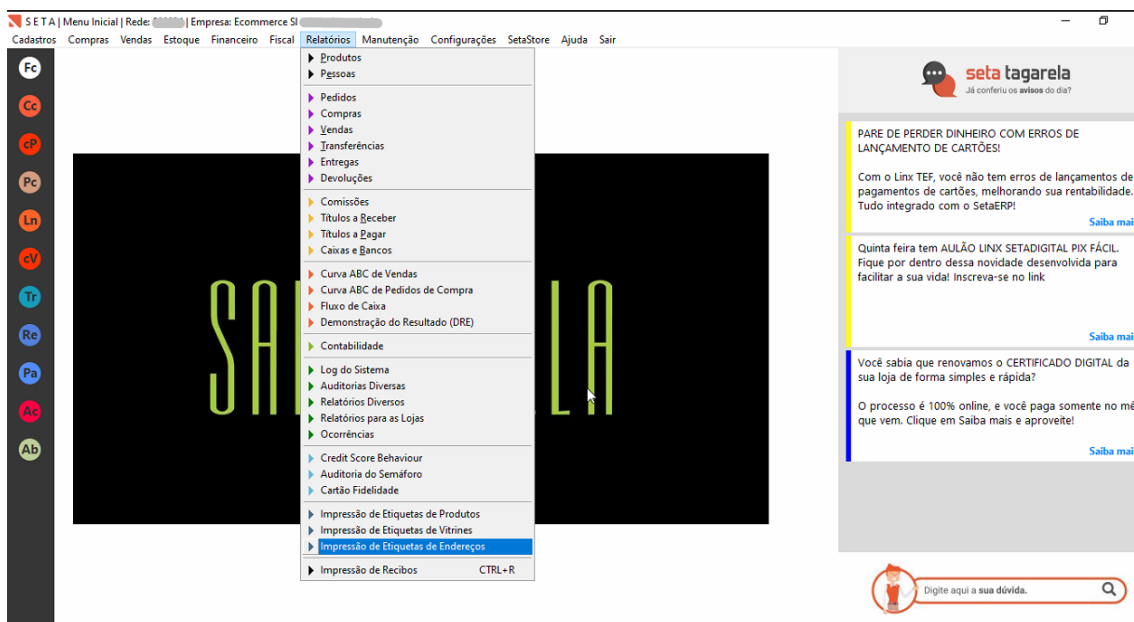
SETA | Menu Inicial | Rede: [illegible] | Empresa: Ecommerce SI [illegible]

Cadastros Compras Vendas Estoque Financeiro Fiscal Relatórios Manutenção Configurações SetaStore Ajuda Sair

Fc
Cc
cP
Pc
Ln
cV
Tr
Re
Pa
Ac
Ab

Produtos
Pessoas
Pedidos
Compras
Vendas
Transferências
Entregas
Devoluções
Comissões
Títulos a Receber
Títulos a Pagar
Caixas e Bancos
Curva ABC de Vendas
Curva ABC de Pedidos de Compra
Fluxo de Caixa
Demonstração do Resultado (DRE)
Contabilidade
Log do Sistema
Auditorias Diversas
Relatórios Diversos
Relatórios para as Lojas
Ocorrências
Credit Score Behaviour
Auditoria do Semáforo
Cartão Fidelidade
Impressão de Etiquetas de Produtos
Impressão de Etiquetas de Vitrines
Impressão de Etiquetas de Endereços
Impressão de Recibos CTRL+R

SA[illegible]LA

seta tagarela
Já conferiu os avisos do dia?

PARE DE PERDER DINHEIRO COM ERROS DE LANÇAMENTO DE CARTÕES!

Com o Linx TEF, você não tem erros de lançamentos de pagamentos de cartões, melhorando sua rentabilidade. Tudo integrado com o SetaERP!

Saiba mai

Quinta feira tem AULÃO LINX SETADIGITAL PIX FÁCIL. Fique por dentro dessa novidade desenvolvida para facilitar a sua vida! Inscreva-se no link

Saiba mai

Você sabia que renovamos o CERTIFICADO DIGITAL da sua loja de forma simples e rápida?

O processo é 100% online, e você paga somente no mê que vem. Clique em Saiba mais e aproveite!

Saiba mai

Digite aqui a sua dúvida.